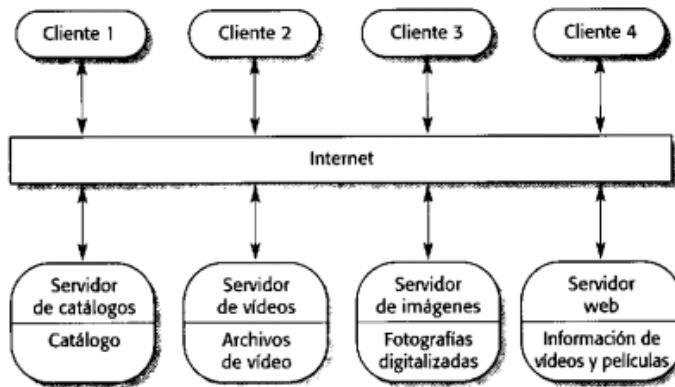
Cliente 1

Cliente 2

Cliente 3

Cliente 4

Internet

Servidor de catálogos

Catálogo

Servidor de vídeos

Archivos de vídeo

Servidor de imágenes

Fotografías digitalizadas

Servidor web

Información de vídeos y películas